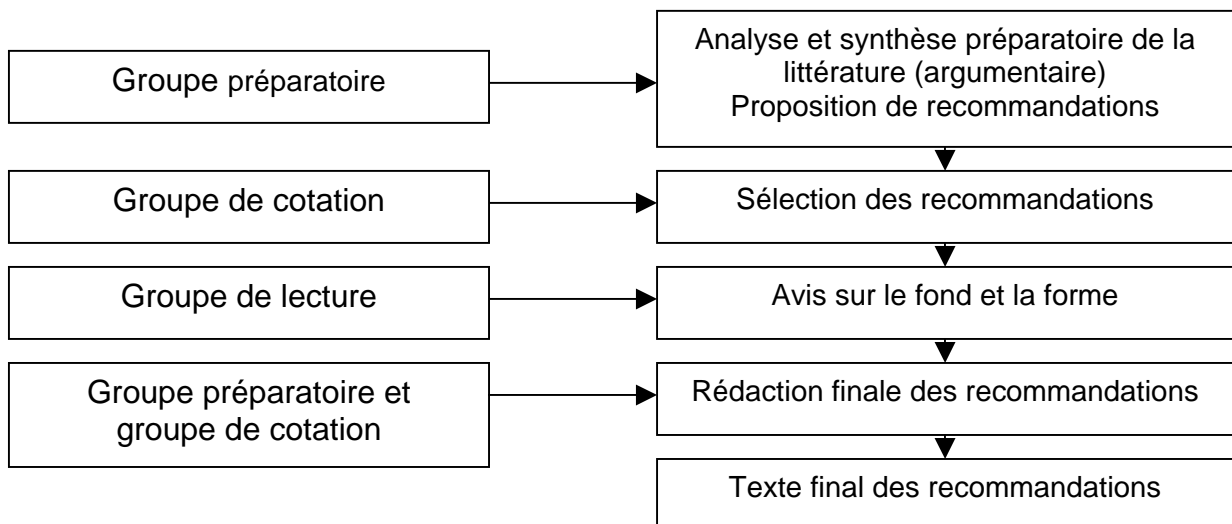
Groupe préparatoire

Analyse et synthèse préparatoire de la littérature (argumentaire)
Proposition de recommandations

Groupe de cotation

Sélection des recommandations

Groupe de lecture

Avis sur le fond et la forme

Groupe préparatoire et groupe de cotation

Rédaction finale des recommandations

Texte final des recommandations